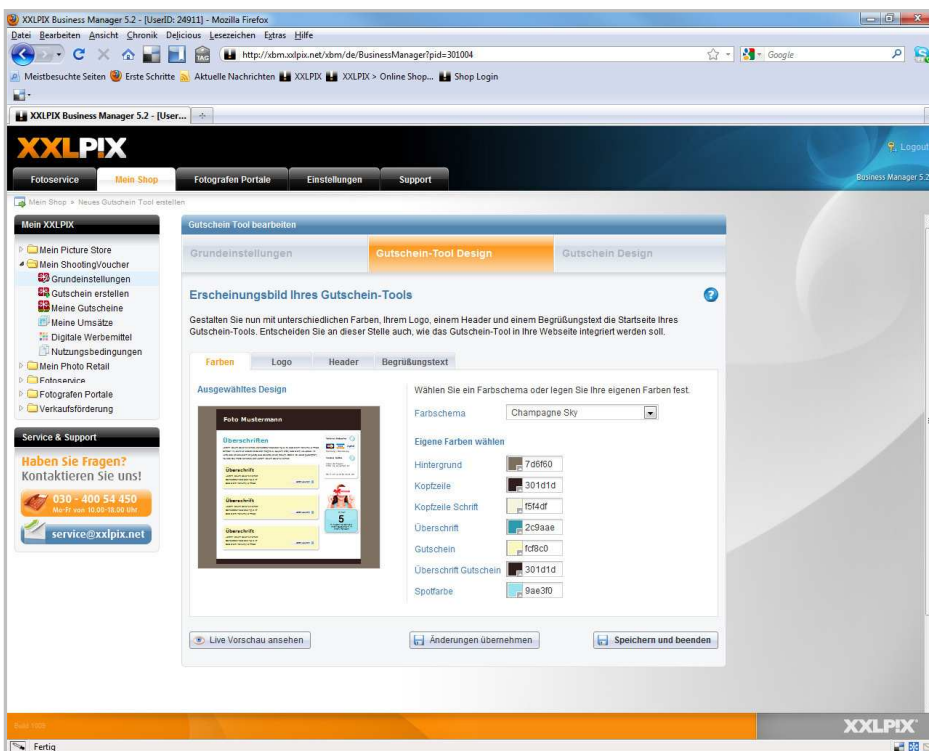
XXLPIX Business Manager 5.2 - [UserID: 24911] - Mozilla Firefox

Datei Bearbeiten Ansicht Chronik Delicious Lesezeichen Extras Hilfe

http://xbm.xxlpix.net/xbm/de/BusinessManager?pid=301004

Google

Meistbesuchte Seiten Erste Schritte Aktuelle Nachrichten XXLPIX XXLPIX > Online Shop... Shop Login

XXLPIX Business Manager 5.2 - [User...

XXLPIX

Logout

Fotoservice Mein Shop Fotografen Portale Einstellungen Support

Business Manager 5.2

Mein Shop » Neues Gutschein Tool erstellen

Mein XXLPIX

Mein Picture Store
Mein ShootingVoucher
Grundeinstellungen
Gutschein erstellen
Meine Gutscheine
Meine Umsätze
Digitale Werbemittel
Nutzungsbedingungen
Mein Photo Retail
Fotoservice
Fotografen Portale
Verkaufsförderung

Service & Support

Haben Sie Fragen?
Kontaktieren Sie uns!

030 - 400 54 450
Mo-Fr von 10.00-18.00 Uhr

service@xxlpix.net

Gutschein Tool bearbeiten

Grundeinstellungen Gutschein-Tool Design Gutschein Design

Erscheinungsbild Ihres Gutschein-Tools

Gestalten Sie nun mit unterschiedlichen Farben, Ihrem Logo, einem Header und einem Begrüßungstext die Startseite Ihres Gutschein-Tools. Entscheiden Sie an dieser Stelle auch, wie das Gutschein-Tool in Ihre Webseite integriert werden soll.

Farben Logo Header Begrüßungstext

Ausgewähltes Design

Foto Mustermann

Überschriften

Überschrift

Überschrift

Überschrift

5

Wählen Sie ein Farbschema oder legen Sie Ihre eigenen Farben fest.

Farbschema Champagne Sky

Eigene Farben wählen

Hintergrund 7d6f60
Kopfzeile 301d1d
Kopfzeile Schrift f5f4df
Überschrift 2c9aae
Gutschein fcf8c0
Überschrift Gutschein 301d1d
Spotfarbe 9ae3f0

Live Vorschau ansehen

Änderungen übernehmen

Speichern und beenden

XXLPIX

Fertig